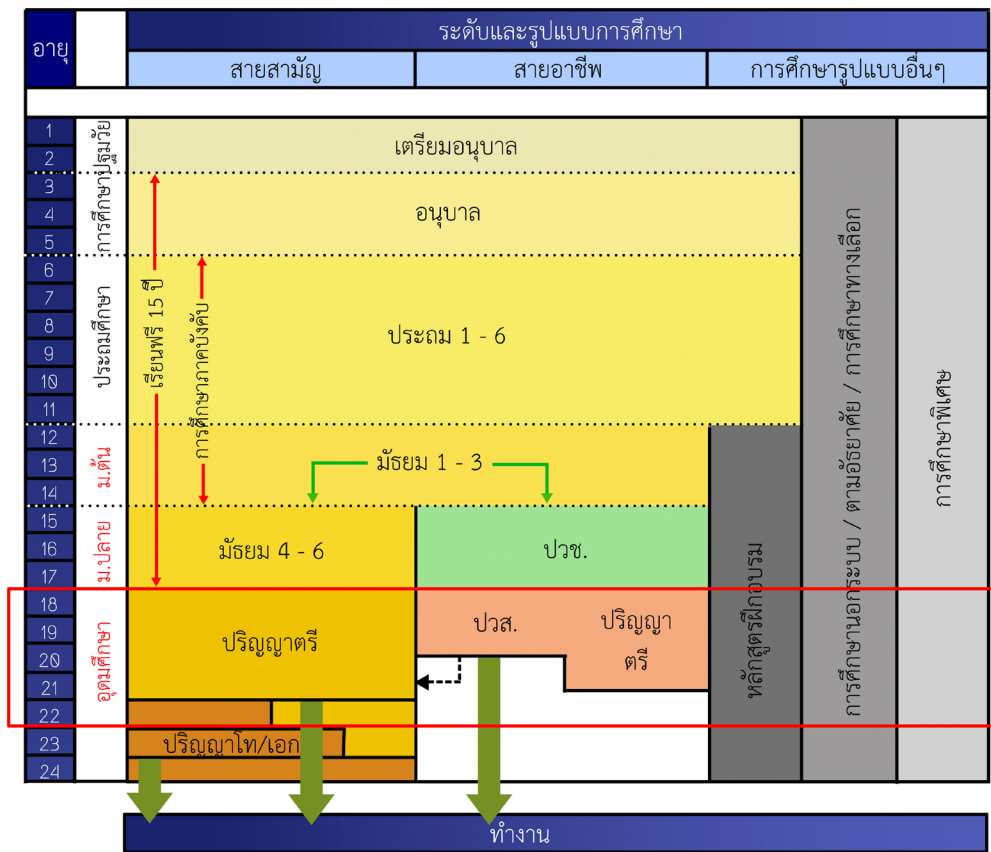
อายุ

ระดับและรูปแบบการศึกษา

| สายสามัญ | สายอาชีพ | การศึกษารูปแบบอื่นๆ |
|---|---|---|

1
2
3
4
5
6
7
8
9
10
11
12
13
14
15
16
17
18
19
20
21
22
23
24

การศึกษาปฐมวัย

ประถมศึกษา

ม.ต้น

ม.ปลาย

อุดมศึกษา

เรียนฟรี 15 ปี

การศึกษาภาคบังคับ

เตรียมอนุบาล

อนุบาล

ประถม 1 - 6

มัธยม 1 - 3

มัธยม 4 - 6

ปวช.

ปริญญาตรี

ปวส.

ปริญญา ตรี

ปริญญาโท/เอก

หลักสูตรฝึกอบรม

การศึกษานอกระบบ / ตามอัธยาศัย / การศึกษาทางเลือก

การศึกษาพิเศษ

ทำงาน